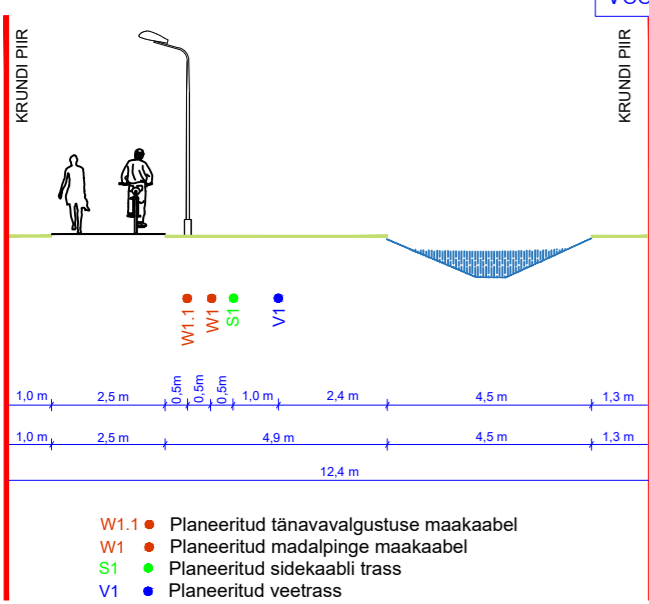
VO

KRUNDI PIIR

KRUNDI PIIR

W1.1 W1 S1 V1

1,0 m 2,5 m 0,5m 0,5m 0,5m 1,0 m 2,4 m 4,5 m 1,3 m

1,0 m 2,5 m 4,9 m 4,5 m 1,3 m

12,4 m

W1.1 ● Planeeritud tänavavalgustuse maakaabel
W1 ● Planeeritud madalpinge maakaabel
S1 ● Planeeritud sidekaabli trass
V1 ● Planeeritud veetrass